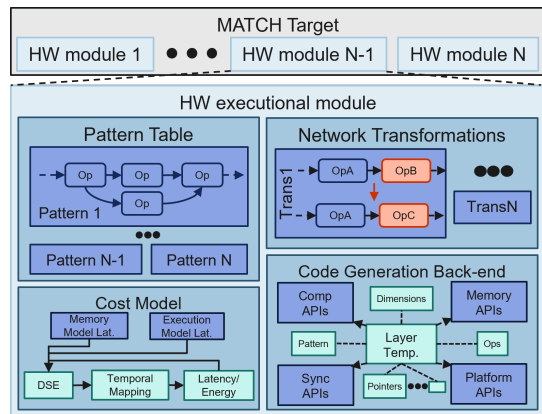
MATCH Target

HW module 1

HW module N-1

HW module N

HW executional module

Pattern Table

Op

Op

Op

Op

Pattern 1

Pattern N-1

Pattern N

Network Transformations

Trans1

OpA

OpB

OpA

OpC

TransN

Cost Model

Memory Model Lat.

Execution Model Lat.

DSE

Temporal Mapping

Latency/ Energy

Code Generation Back-end

Comp APIs

Dimensions

Memory APIs

Pattern

Layer Temp.

Ops

Sync APIs

Pointers

Platform APIs